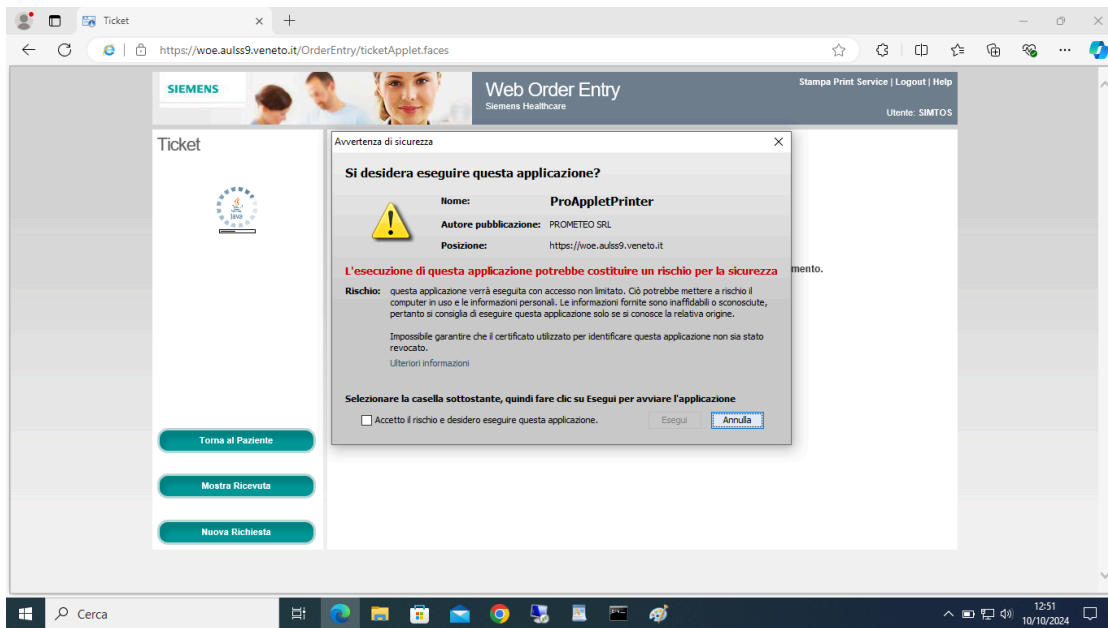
Ticket

https://woe.aulss9.veneto.it/OrderEntry/ticketApplet.faces

SIEMENS

Web Order Entry
Siemens Healthcare

Stampa Print Service | Logout | Help

Utente: SIMTOS

Ticket

Java

Avvertenza di sicurezza

Si desidera eseguire questa applicazione?

Nome: ProAppletPrinter

Autore pubblicazione: PROMETEO SRL

Posizione: https://woe.aulss9.veneto.it

L'esecuzione di questa applicazione potrebbe costituire un rischio per la sicurezza

Rischio: questa applicazione verrà eseguita con accesso non limitato. Ciò potrebbe mettere a rischio il computer in uso e le informazioni personali. Le informazioni fornite sono inaffidabili o sconosciute, pertanto si consiglia di eseguire questa applicazione solo se si conosce la relativa origine.

Impossibile garantire che il certificato utilizzato per identificare questa applicazione non sia stato revocato.

Ulteriori informazioni

Selezionare la casella sottostante, quindi fare clic su Esegui per avviare l'applicazione

Accetto il rischio e desidero eseguire questa applicazione.

Esegui

Annulla

mento.

Torna al Paziente

Mostra Ricevuta

Nuova Richiesta

Cerca

12:51
10/10/2024